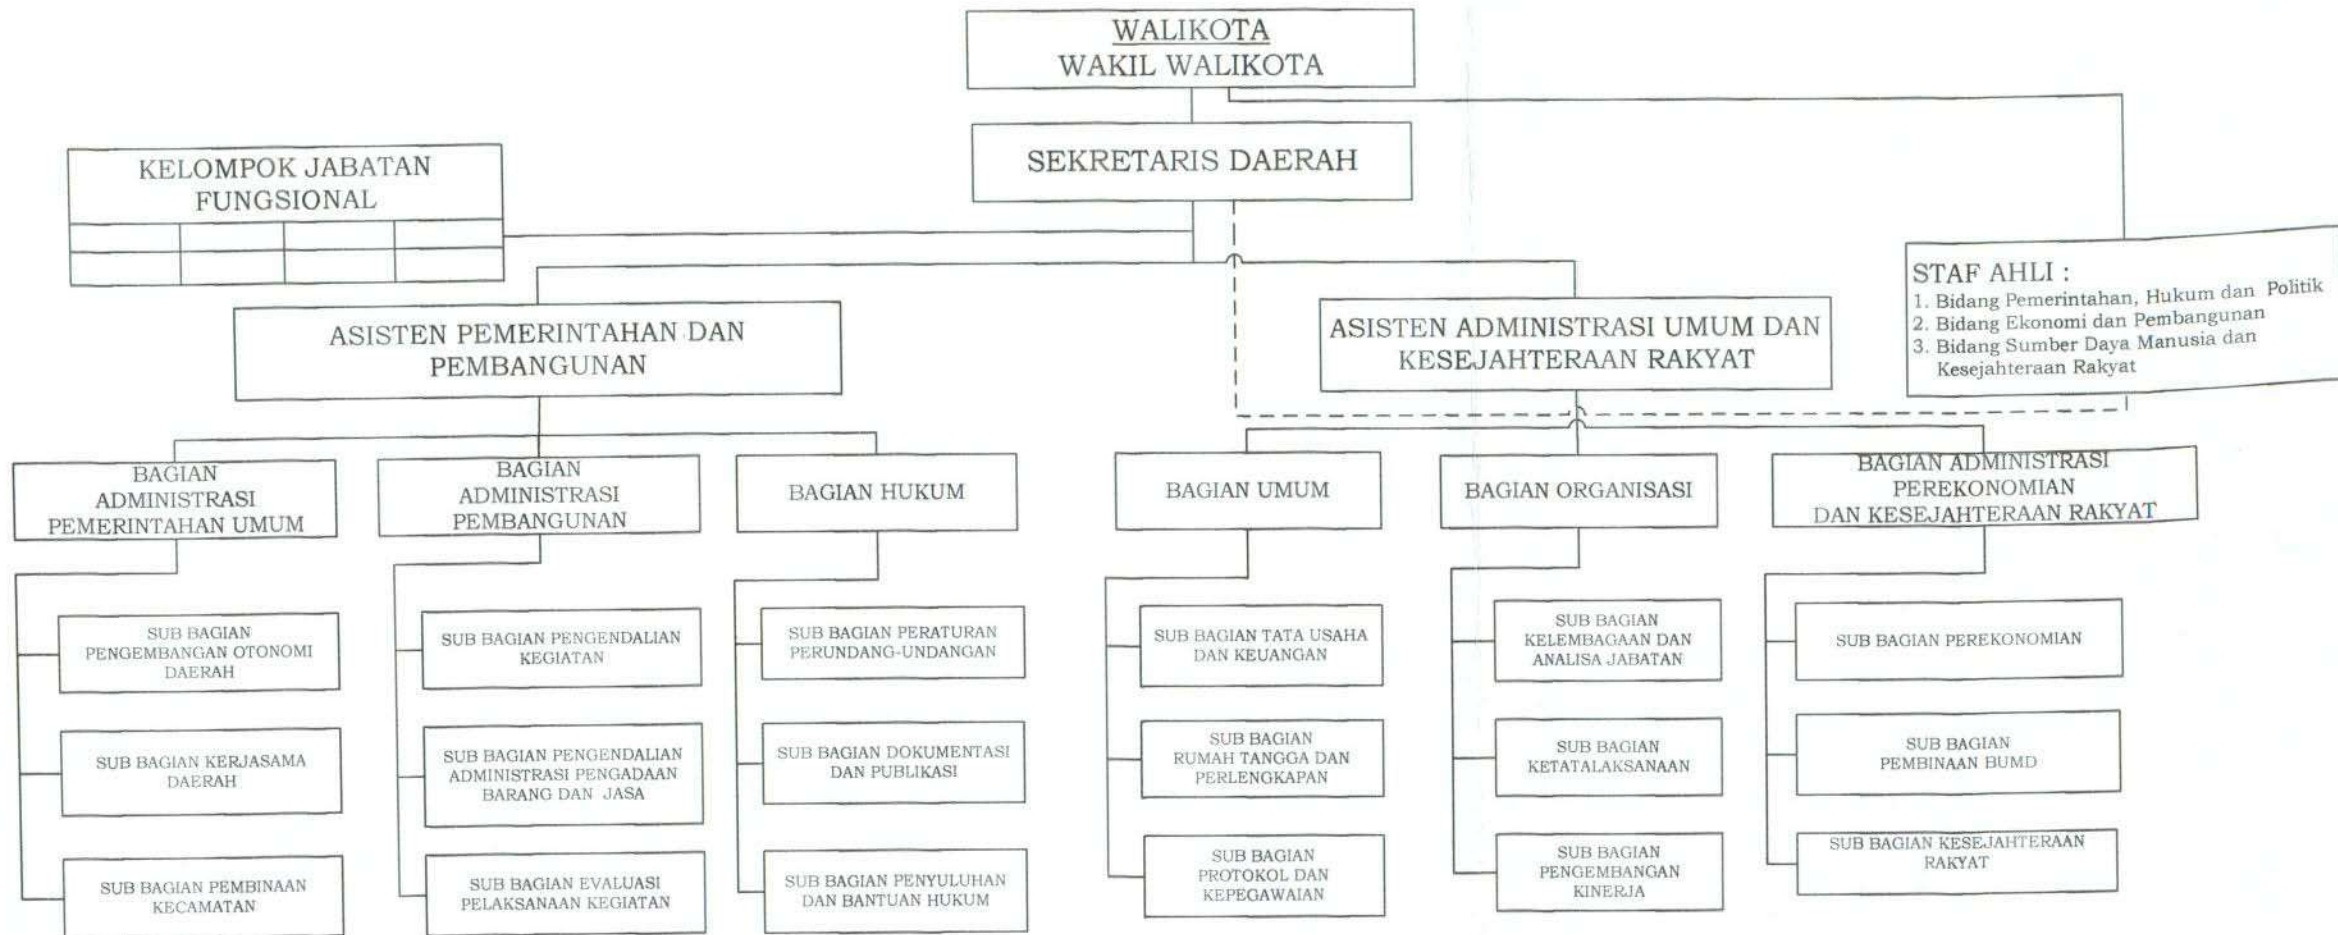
WALIKOTA
WAKIL WALIKOTA

SEKRETARIS DAERAH

KELOMPOK JABATAN FUNGSIONAL

STAF AHLI :
1. Bidang Pemerintahan, Hukum dan Politik
2. Bidang Ekonomi dan Pembangunan
3. Bidang Sumber Daya Manusia dan Kesejahteraan Rakyat

ASISTEN PEMERINTAHAN DAN PEMBANGUNAN

ASISTEN ADMINISTRASI UMUM DAN KESEJAHTERAAN RAKYAT

BAGIAN ADMINISTRASI PEMERINTAHAN UMUM

SUB BAGIAN PENGEMBANGAN OTONOMI DAERAH

SUB BAGIAN KERJASAMA DAERAH

SUB BAGIAN PEMBINAAN KECAMATAN

BAGIAN ADMINISTRASI PEMBANGUNAN

SUB BAGIAN PENGENDALIAN KEGIATAN

SUB BAGIAN PENGENDALIAN ADMINISTRASI PENGADAAN BARANG DAN JASA

SUB BAGIAN EVALUASI PELAKSANAAN KEGIATAN

BAGIAN HUKUM

SUB BAGIAN PERATURAN PERUNDANG-UNDANGAN

SUB BAGIAN DOKUMENTASI DAN PUBLIKASI

SUB BAGIAN PENYULUHAN DAN BANTUAN HUKUM

BAGIAN UMUM

SUB BAGIAN TATA USAHA DAN KEUANGAN

SUB BAGIAN RUMAH TANGGA DAN PERLENGKAPAN

SUB BAGIAN PROTOKOL DAN KEPEGAWAIAN

BAGIAN ORGANISASI

SUB BAGIAN KELEMBAGAAN DAN ANALISA JABATAN

SUB BAGIAN KETATALAKSANAAN

SUB BAGIAN PENGEMBANGAN KINERJA

BAGIAN ADMINISTRASI PEREKONOMIAN DAN KESEJAHTERAAN RAKYAT

SUB BAGIAN PEREKONOMIAN

SUB BAGIAN PEMBINAAN BUMD

SUB BAGIAN KESEJAHTERAAN RAKYAT